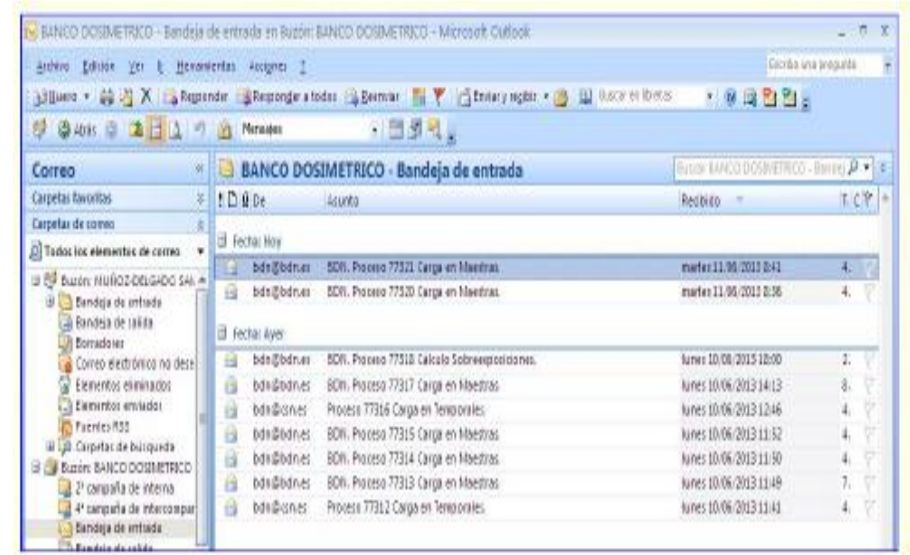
BANCO DOSIMETRICO - Bandeja de entrada en Buzón: BANCO DOSIMETRICO - Microsoft Outlook

Archivo Edición Ver Ir Herramientas Acciones ?

Escriba una pregunta

Nuevo Responder Responder a todos Reenviar Enviar y recibir Buscar en libretas

Atrás Mensajes

Correo

Carpetas favoritas

Carpetas de correo

Todos los elementos de correo

Buzón: MUÑOZ-DELGADO SA

Bandeja de entrada

Bandeja de salida

Borradores

Correo electrónico no dese

Elementos eliminados

Elementos enviados

Fuentes RSS

Carpetas de búsqueda

Buzón: BANCO DOSIMETRICO

2ª campaña de interna

4ª campaña de intercompar

Bandeja de entrada

Bandeja de salida

BANCO DOSIMETRICO - Bandeja de entrada

Buscar BANCO DOSIMETRICO - Bandeja

| ! | De | Asunto | Recibido | T. |
|---|---|---|---|---|
| Fecha: Hoy | | | | |
| | bdn@bdn.es | BDN. Proceso 77321 Carga en Maestras | martes 11/06/2013 8:41 | 4. |
| | bdn@bdn.es | BDN. Proceso 77320 Carga en Maestras | martes 11/06/2013 8:36 | 4. |
| Fecha: Ayer | | | | |
| | bdn@bdn.es | BDN. Proceso 77318 Calculo Sobreexposiciones. | lunes 10/06/2013 18:00 | 2. |
| | bdn@bdn.es | BDN. Proceso 77317 Carga en Maestras | lunes 10/06/2013 14:13 | 8. |
| | bdn@csn.es | Proceso 77316 Carga en Temporales | lunes 10/06/2013 12:46 | 4. |
| | bdn@bdn.es | BDN. Proceso 77315 Carga en Maestras | lunes 10/06/2013 11:52 | 4. |
| | bdn@bdn.es | BDN. Proceso 77314 Carga en Maestras | lunes 10/06/2013 11:50 | 4. |
| | bdn@bdn.es | BDN. Proceso 77313 Carga en Maestras | lunes 10/06/2013 11:49 | 7. |
| | bdn@csn.es | Proceso 77312 Carga en Temporales | lunes 10/06/2013 11:41 | 4. |